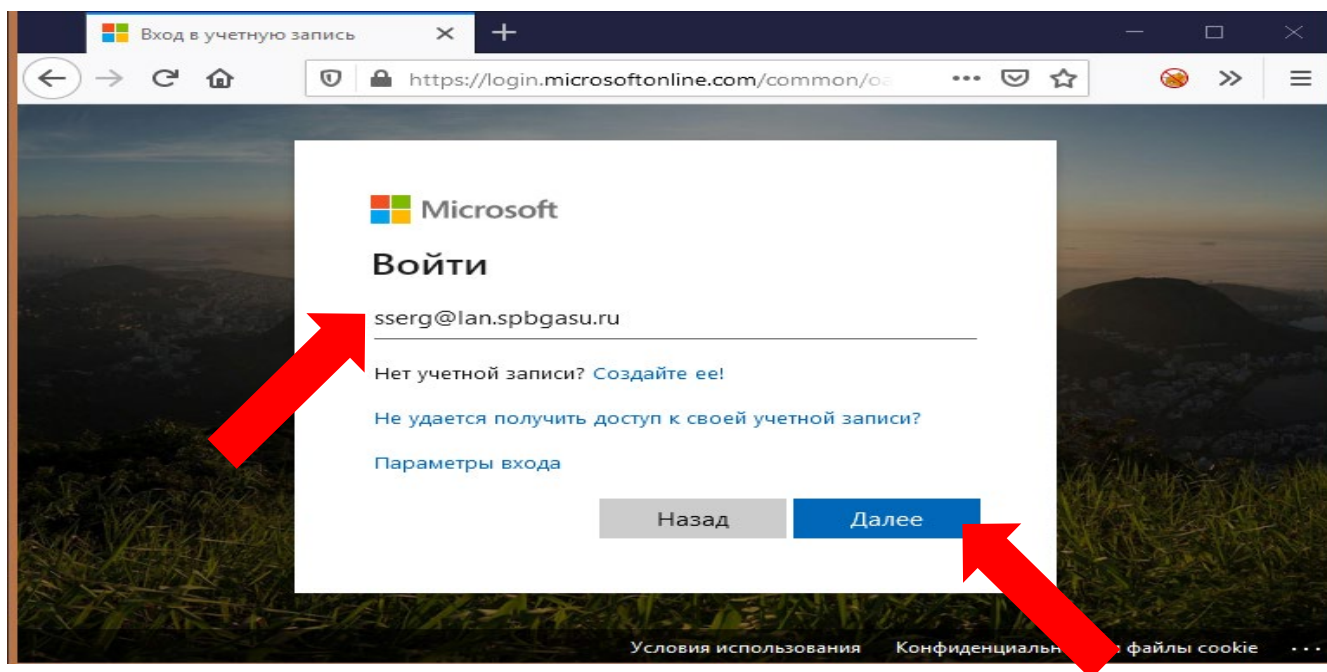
Вход в учетную запись

https://login.microsoftonline.com/common/oa

Microsoft

Войти

sserg@lan.spbgasu.ru

Нет учетной записи? Создайте ее!

Не удается получить доступ к своей учетной записи?

Параметры входа

Назад

Далее

Условия использования Конфиденциальн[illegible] файлы cookie ...